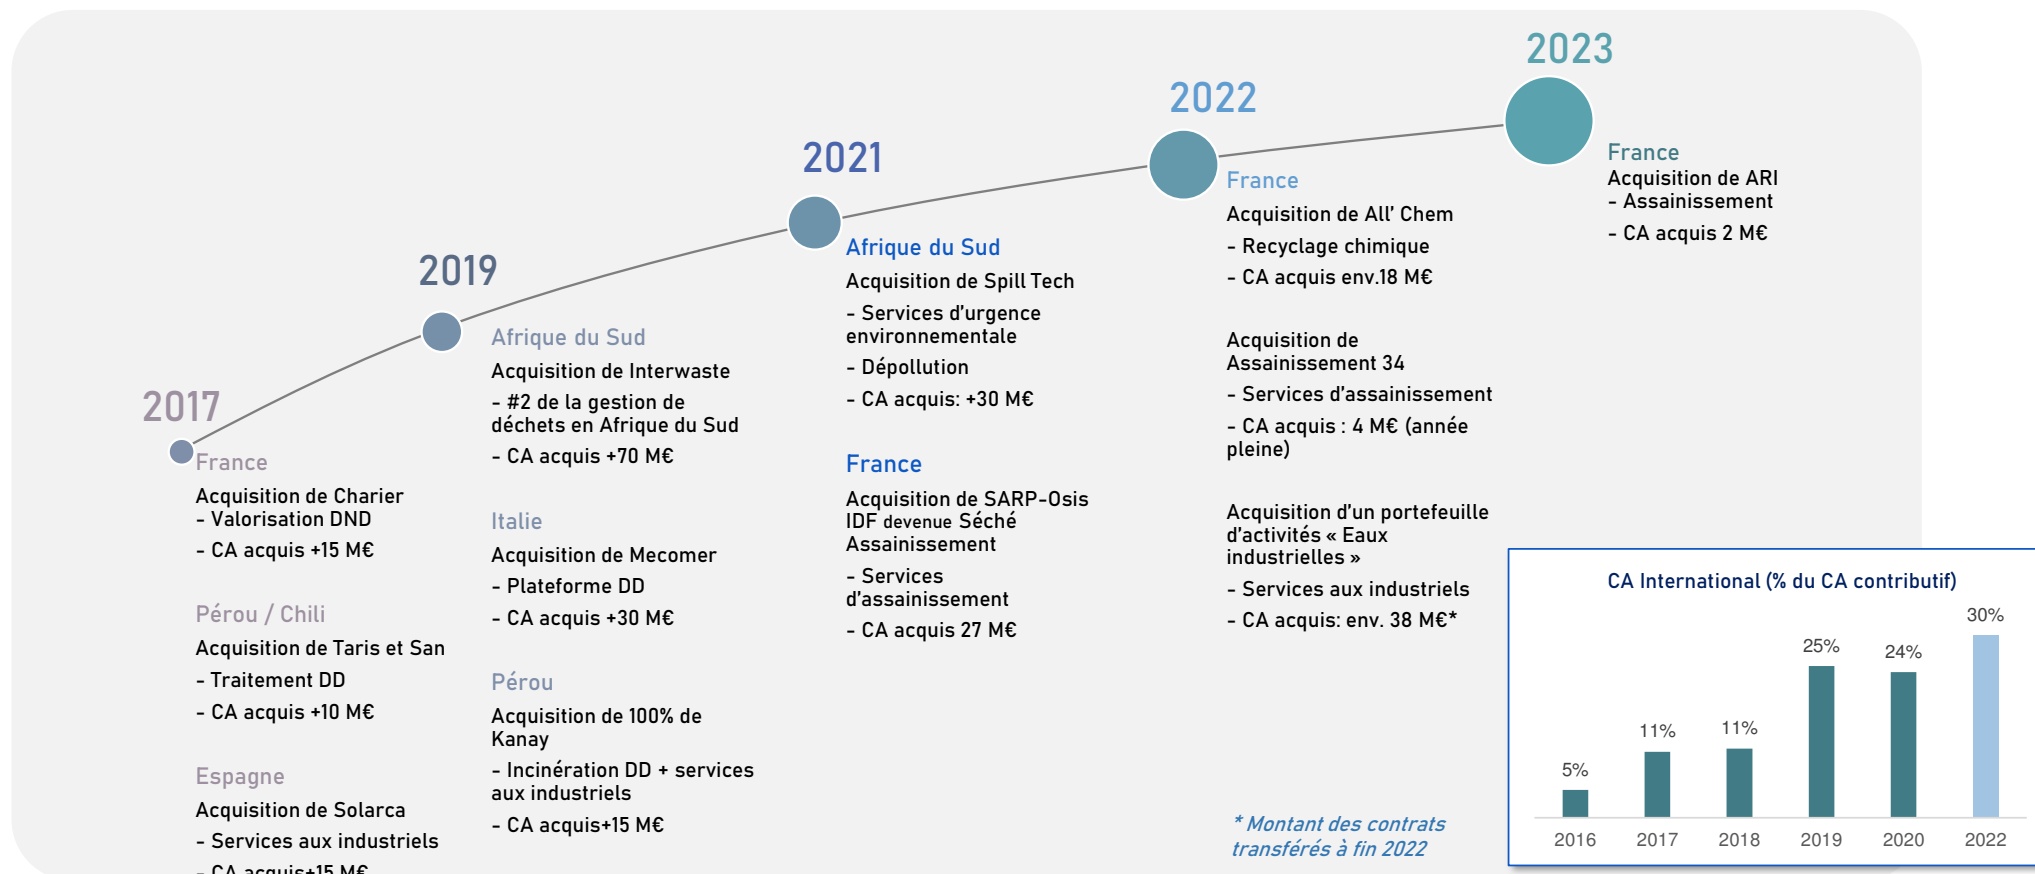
2023

2022

2021

2019

2017

France
Acquisition de Charier
- Valorisation DND
- CA acquis +15 M€

Pérou / Chili
Acquisition de Taris et San
- Traitement DD
- CA acquis +10 M€

Espagne
Acquisition de Solarca
- Services aux industriels
- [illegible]

Afrique du Sud
Acquisition de Interwaste
- #2 de la gestion de déchets en Afrique du Sud
- CA acquis +70 M€

Italie
Acquisition de Mecomer
- Plateforme DD
- CA acquis +30 M€

Pérou
Acquisition de 100% de Kanay
- Incinération DD + services aux industriels
- CA acquis+15 M€

Afrique du Sud
Acquisition de Spill Tech
- Services d'urgence environnementale
- Dépollution
- CA acquis: +30 M€

France
Acquisition de SARP-Osis IDF devenue Séché Assainissement
- Services d'assainissement
- CA acquis 27 M€

France
Acquisition de All' Chem
- Recyclage chimique
- CA acquis env.18 M€

Acquisition de Assainissement 34
- Services d'assainissement
- CA acquis : 4 M€ (année pleine)

Acquisition d'un portefeuille d'activités « Eaux industrielles »
- Services aux industriels
- CA acquis: env. 38 M€*

* Montant des contrats transférés à fin 2022

France
Acquisition de ARI
- Assainissement
- CA acquis 2 M€

CA International (% du CA contributif)

| 2016 | 2017 | 2018 | 2019 | 2020 | 2022 |
|---|---|---|---|---|---|
| 5% | 11% | 11% | 25% | 24% | 30% |